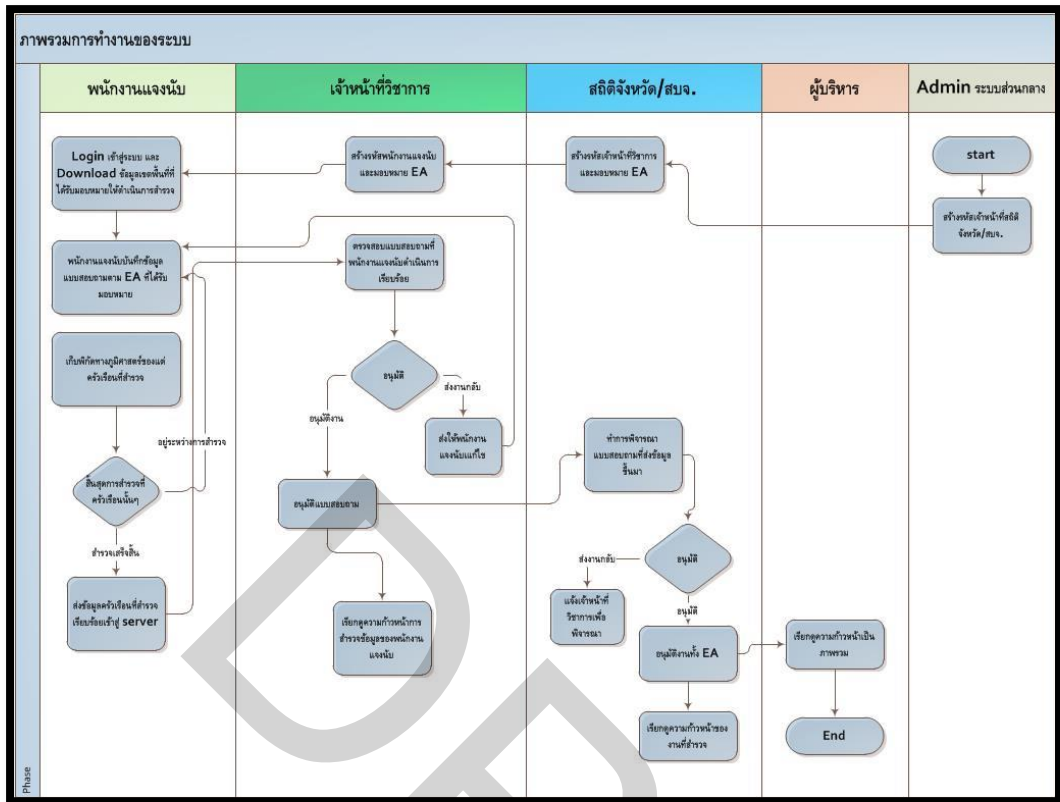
ภาพรวมการทำงานของระบบ

พนักงานแจงนับ

เจ้าหน้าที่วิชาการ

สถิติจังหวัด/สบจ.

ผู้บริหาร

Admin ระบบส่วนกลาง

start

สร้างรหัสเจ้าหน้าที่สถิติจังหวัด/สบจ.

สร้างรหัสเจ้าหน้าที่วิชาการ และมอบหมาย EA

สร้างรหัสพนักงานแจงนับ และมอบหมาย EA

Login เข้าสู่ระบบ และ Download ข้อมูลเขตพื้นที่ที่ได้รับมอบหมายให้ดำเนินการสำรวจ

พนักงานแจงนับบันทึกข้อมูลแบบสอบถามตาม EA ที่ได้รับมอบหมาย

ตรวจสอบแบบสอบถามที่พนักงานแจงนับดำเนินการเรียบร้อย

อนุมัติ

ส่งงานกลับ

ส่งให้พนักงานแจงนับแก้ไข

อนุมัติงาน

เก็บพิกัดทางภูมิศาสตร์ของแต่ละครัวเรือนที่สำรวจ

อยู่ระหว่างการสำรวจ

สิ้นสุดการสำรวจที่ครัวเรือนนั้นๆ

สำรวจเสร็จสิ้น

ส่งข้อมูลครัวเรือนที่สำรวจเรียบร้อยเข้าสู่ server

อนุมัติแบบสอบถาม

เรียกดูความก้าวหน้าการสำรวจข้อมูลของพนักงานแจงนับ

ทำการพิจารณาแบบสอบถามที่ส่งข้อมูลขึ้นมา

อนุมัติ

ส่งงานกลับ

แจ้งเจ้าหน้าที่วิชาการเพื่อพิจารณา

อนุมัติ

อนุมัติงานทั้ง EA

เรียกดูความก้าวหน้าของงานที่สำรวจ

เรียกดูความก้าวหน้าเป็นภาพรวม

End

Phase